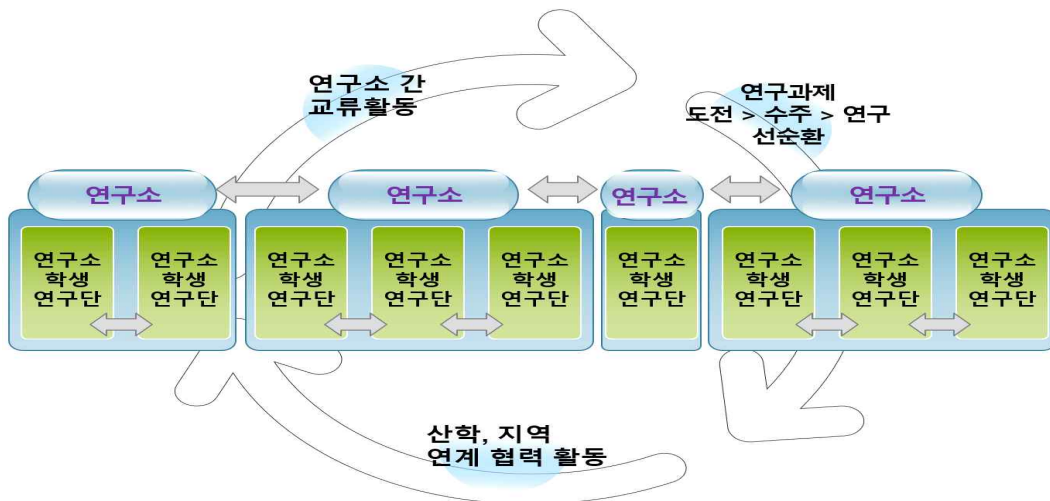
연구소 간
교류활동

연구과제
도전 > 수주 > 연구
선순환

연구소

연구소 학생 연구단

연구소 학생 연구단

연구소

연구소 학생 연구단

연구소 학생 연구단

연구소 학생 연구단

연구소

연구소 학생 연구단

연구소

연구소 학생 연구단

연구소 학생 연구단

연구소 학생 연구단

산학, 지역
연계 협력 활동